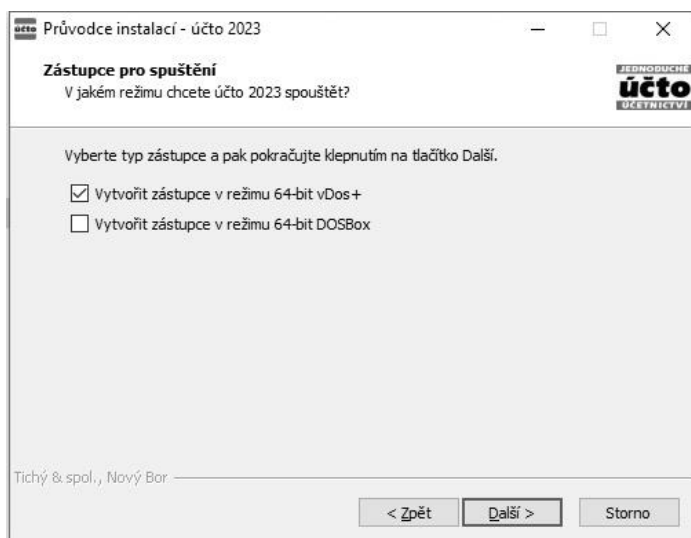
účto Průvodce instalací - účto 2023

Zástupce pro spuštění
V jakém režimu chcete účto 2023 spouštět?

JEDNODUCHÉ
účto
ÚČETNICTVÍ

Vyberte typ zástupce a pak pokračujte klepnutím na tlačítko Další.

☑ Vytvořit zástupce v režimu 64-bit vDos+
☐ Vytvořit zástupce v režimu 64-bit DOSBox

Tichý & spol., Nový Bor

< Zpět | Další > | Storno